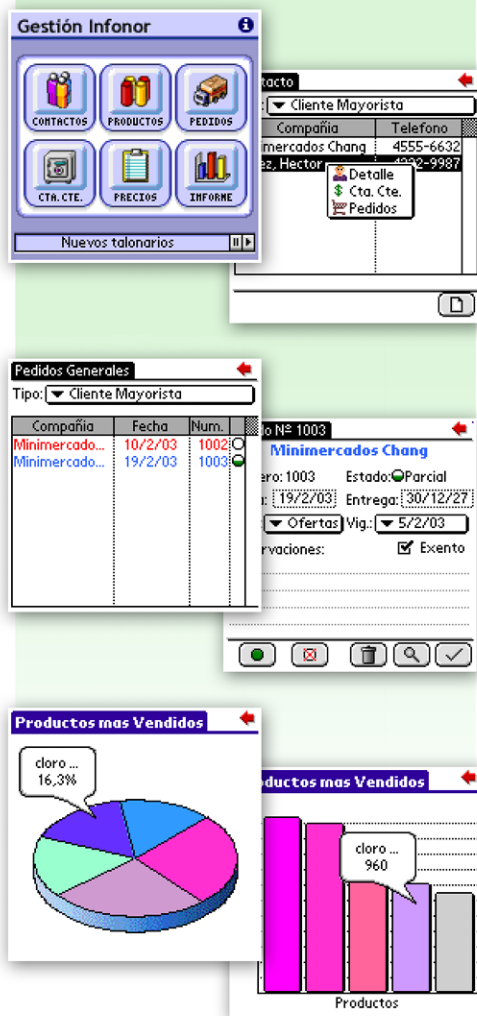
Gestión Infonor

CONTACTOS
PRODUCTOS
PEDIDOS
CTA. CTE.
PRECIOS
INFORME

Nuevos talonarios

ntacto
: Cliente Mayorista

| Compañía | Telefono |
|---|---|
| imercados Chang | 4555-6632 |
| ez, Hector | 4222-9987 |

Detalle
Cta. Cte.
Pedidos

Pedidos Generales
Tipo: Cliente Mayorista

| Compañía | Fecha | Num. |
|---|---|---|
| Minimercado... | 10/2/03 | 1002 |
| Minimercado... | 19/2/03 | 1003 |

o Nº 1003
Minimercados Chang
ero: 1003 Estado: Parcial
: 19/2/03 Entrega: 30/12/27
Ofertas Vig.: 5/2/03
rvaciones: Exento

Productos mas Vendidos
cloro ...
16,3%

ductos mas Vendidos
cloro ...
960
Productos